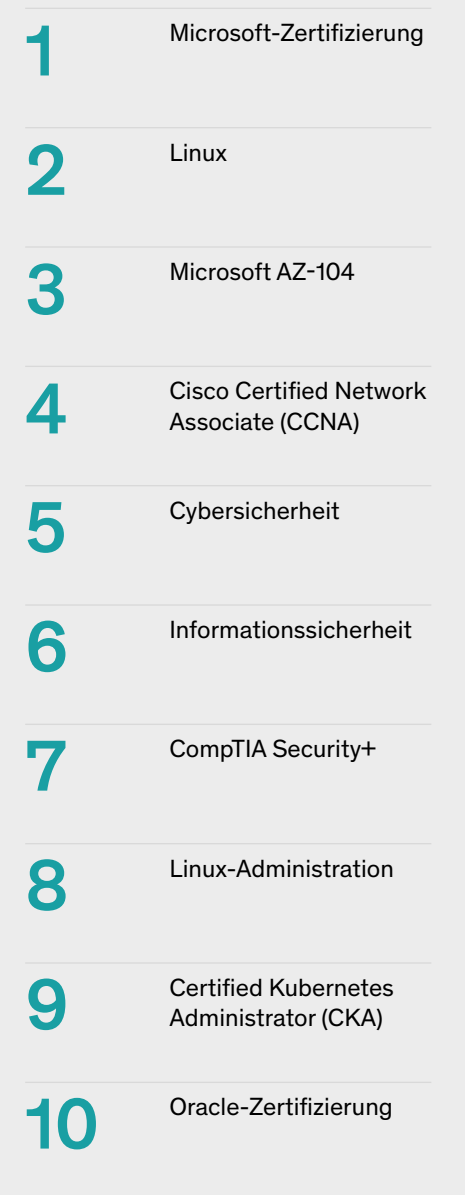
1 Microsoft-Zertifizierung

2 Linux

3 Microsoft AZ-104

4 Cisco Certified Network Associate (CCNA)

5 Cybersicherheit

6 Informationssicherheit

7 CompTIA Security+

8 Linux-Administration

9 Certified Kubernetes Administrator (CKA)

10 Oracle-Zertifizierung